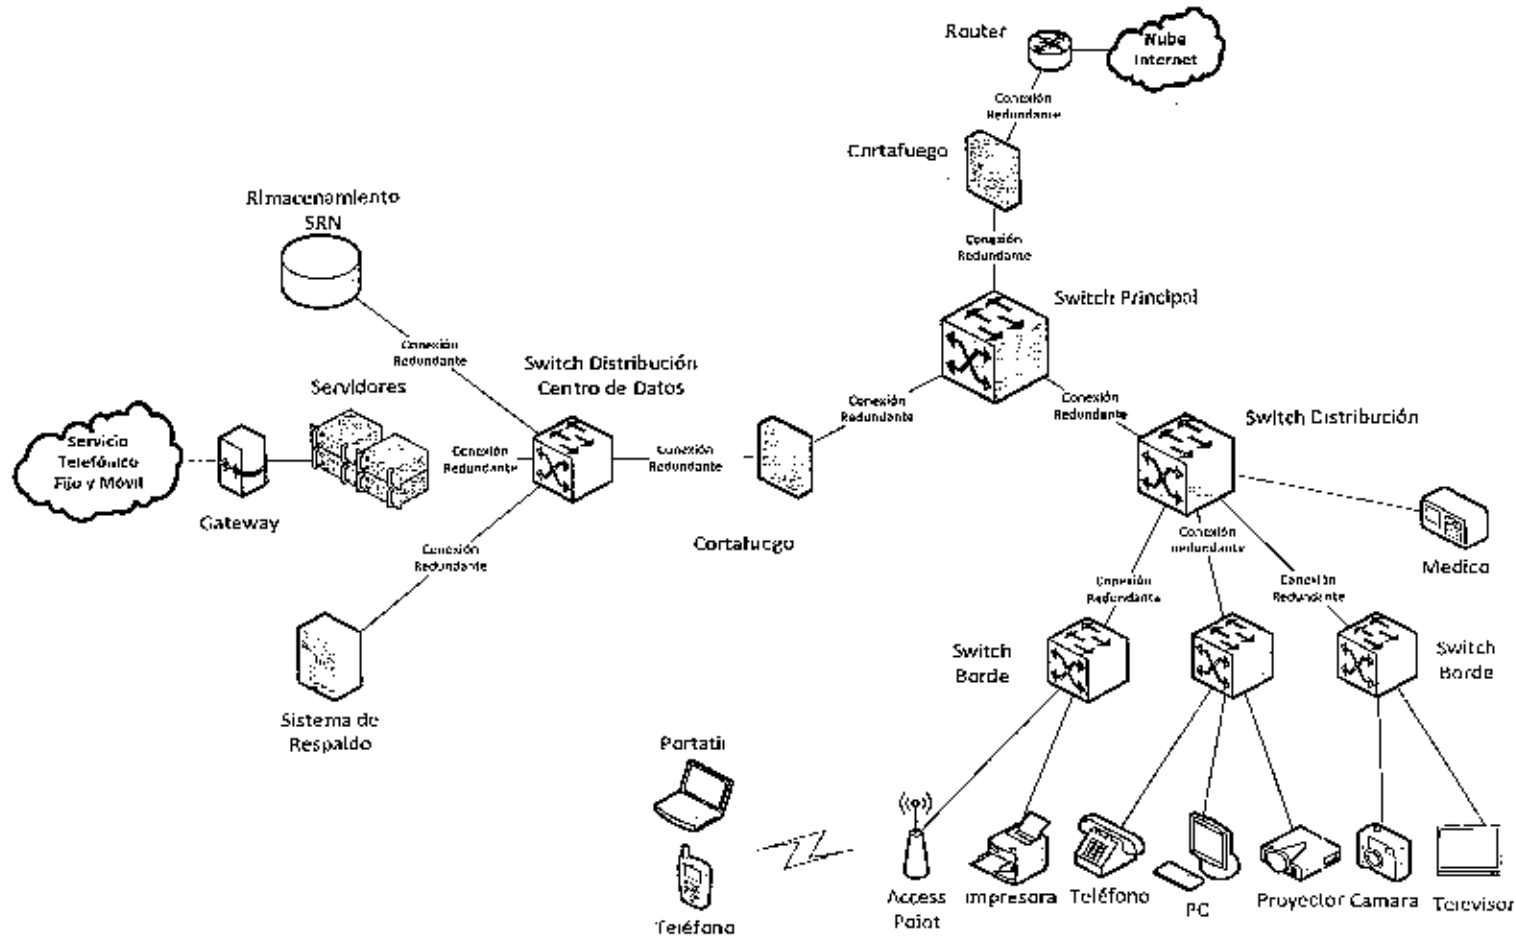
Router

Nube Internet

Conexión Redundante

Cortafuego

Conexión Redundante

Switch Principal

Rlmacenamiento SRN

Conexión Redundante

Switch Distribución Centro de Datos

Servidores

Servicio Telefónico Fijo y Móvil

Gateway

Conexión Redundante

Conexión Redundante

Conexión Redundante

Cortafuego

Conexión Redundante

Switch Distribución

Conexión Redundante

Medico

Conexión Redundante

Conexión Redundante

Conexión Redundante

Switch Borde

Switch Borde

Sistema de Respaldo

Portatil

Teléfono

Access Point

Impresora

Teléfono

PC

Proyector

Camara

Televisor